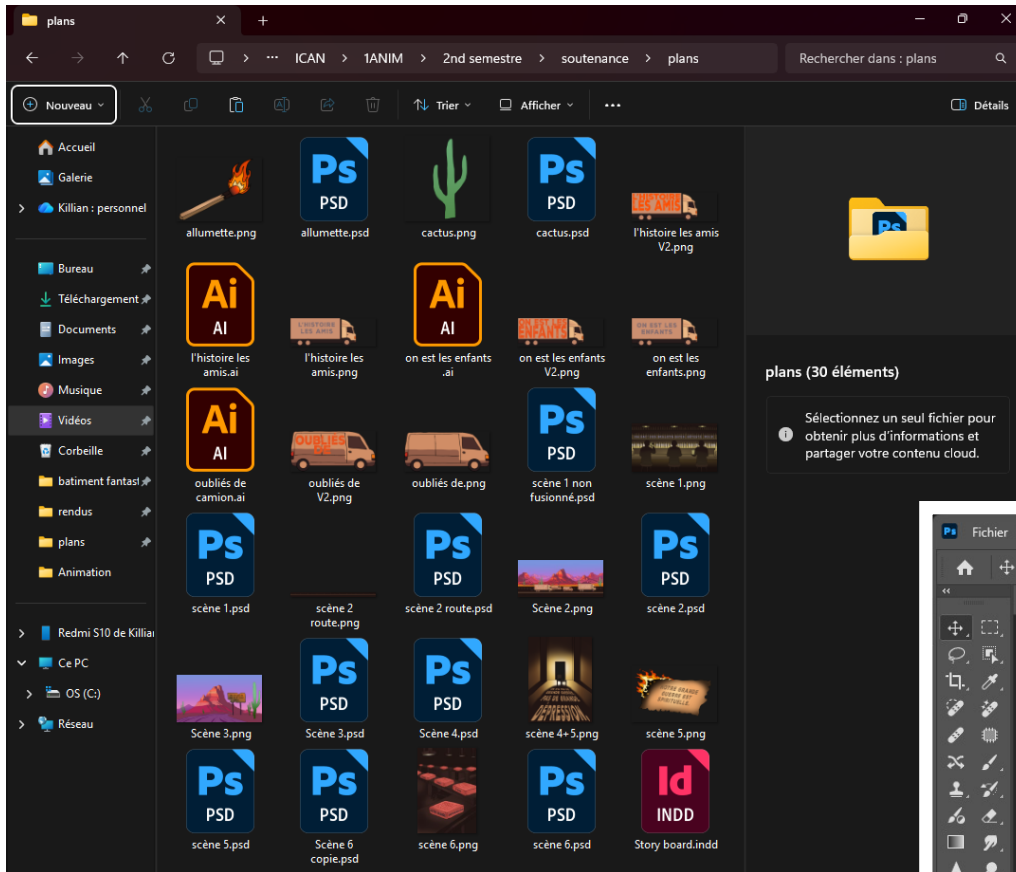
plans

ICAN > 1ANIM > 2nd semestre > soutenance > plans

Rechercher dans : plans

Nouveau

Trier

Afficher

Détails

Accueil
Galerie
Killian : personnel

Bureau
Téléchargement
Documents
Images
Musique
Vidéos
Corbeille
batiment fantast
rendus
plans
Animation

Redmi S10 de Killia
Ce PC
OS (C:)
Réseau

allumette.png
allumette.psd
cactus.png
cactus.psd
l'histoire les amis V2.png
l'histoire les amis.ai
l'histoire les amis.png
on est les enfants .ai
on est les enfants V2.png
on est les enfants.png
oubliés de camion.ai
oubliés de V2.png
oubliés de.png
scène 1 non fusionné.psd
scène 1.png
scène 1.psd
scène 2 route.png
scène 2 route.psd
Scène 2.png
scène 2.psd
Scène 3.png
Scène 3.psd
Scène 4.psd
scène 4+5.png
scène 5.png
scène 5.psd
Scène 6 copie.psd
scène 6.png
scène 6.psd
Story board.indd

plans (30 éléments)

Sélectionnez un seul fichier pour obtenir plus d'informations et partager votre contenu cloud.

Fichier